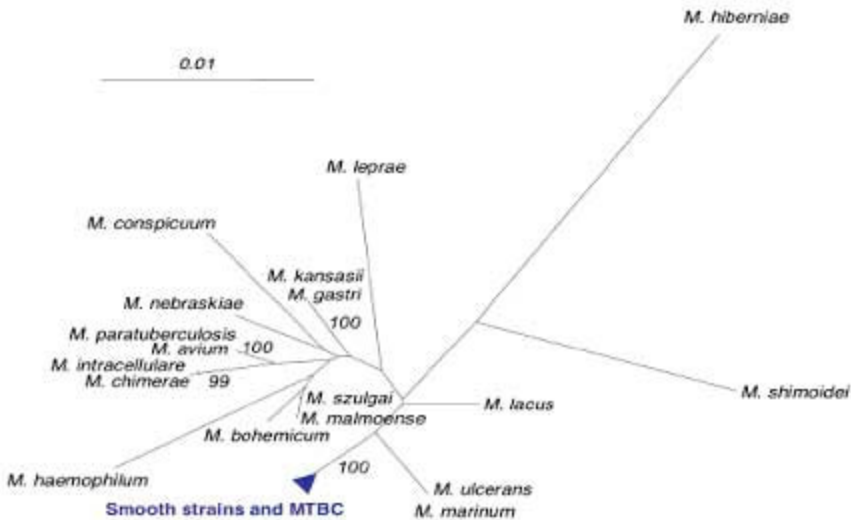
0.01

M. hiberniae

M. leprae

M. conspicuum

M. kansasii
M. gastri
100

M. nebraskiae

M. paratuberculosis
M. avium 100
M. intracellulare
M. chimerae 99

M. szulgai
M. malmoense

M. lacus

M. shimoidei

M. bohemicum

M. haemophilum

100

Smooth strains and MTBC

M. ulcerans
M. marinum